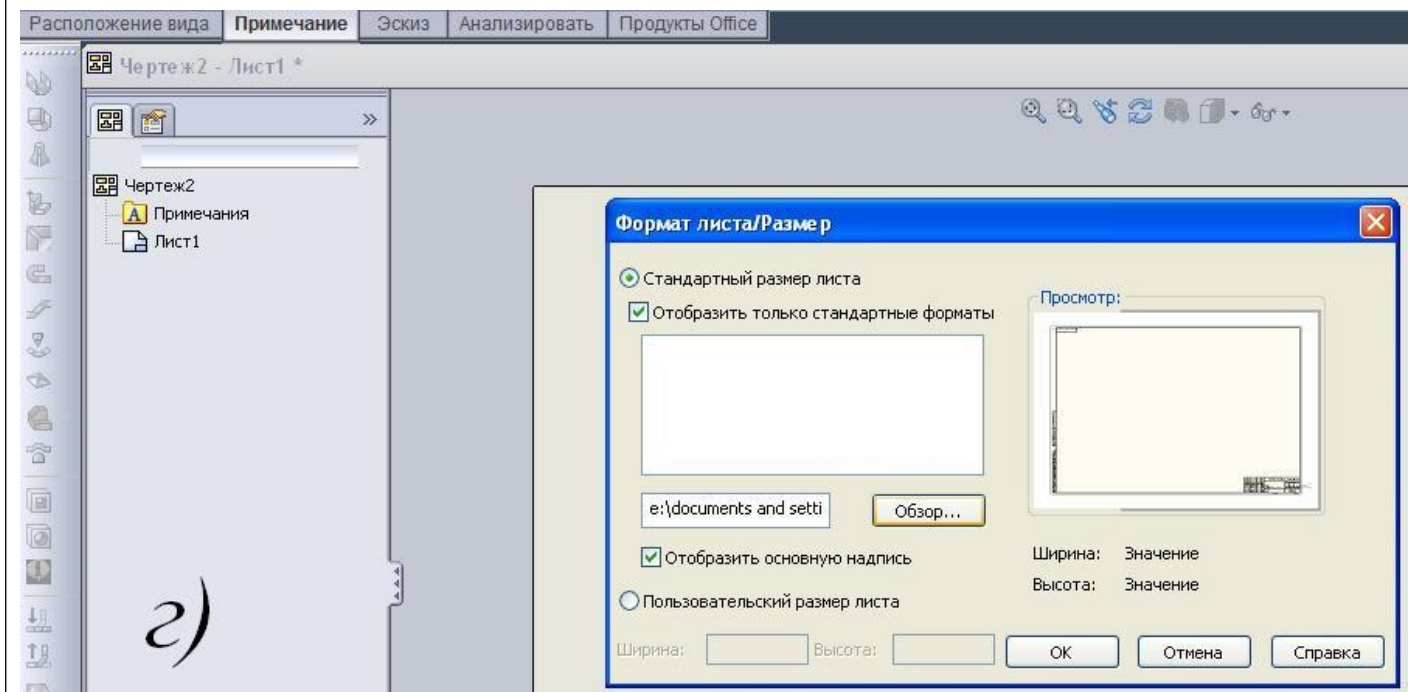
Расположение вида | Примечание | Эскиз | Анализировать | Продукты Office

Чертеж2 - Лист1 *

»

Чертеж2
Примечания
Лист1

г)

Формат листа/Размер

Стандартный размер листа

Отобразить только стандартные форматы

e:\documents and setti

Обзор...

Отобразить основную надпись

Пользовательский размер листа

Ширина: Высота:

Просмотр:

Ширина: Значение
Высота: Значение

OK Отмена Справка